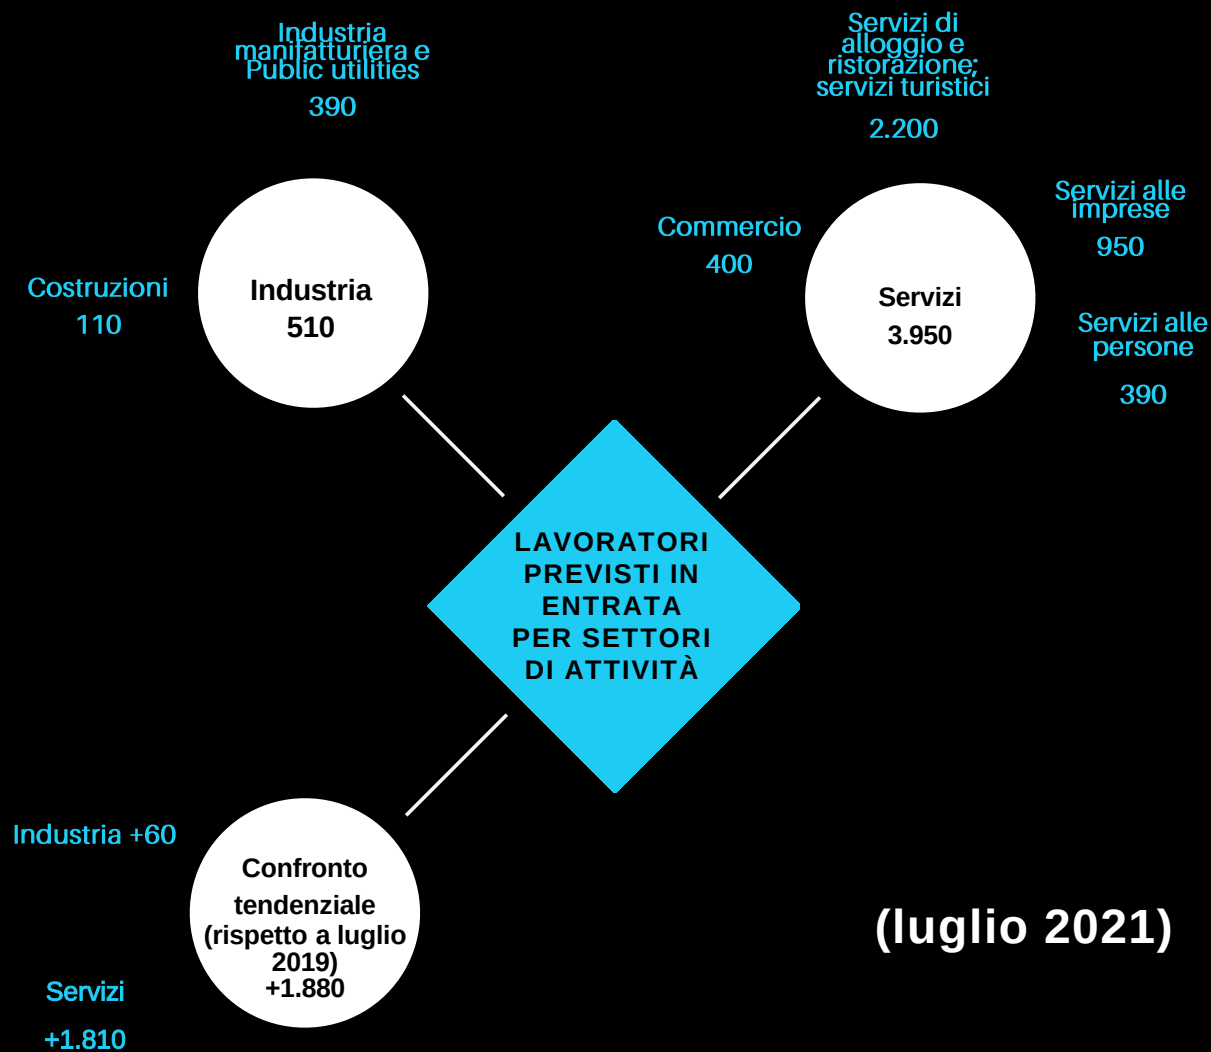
Industria manifatturiera e Public utilities
390

Servizi di alloggio e ristorazione; servizi turistici
2.200

Costruzioni
110

Industria
510

Commercio
400

Servizi
3.950

Servizi alle imprese
950

Servizi alle persone
390

LAVORATORI PREVISTI IN ENTRATA PER SETTORI DI ATTIVITÀ

Industria +60

Confronto tendenziale (rispetto a luglio 2019)
+1.880

Servizi
+1.810

(luglio 2021)